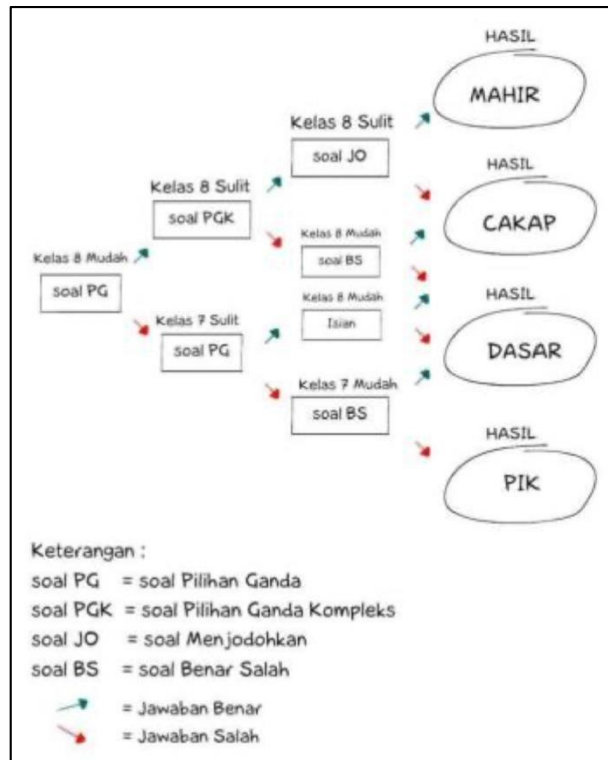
HASIL
MAHIR

HASIL
CAKAP

HASIL
DASAR

HASIL
PIK

Kelas 8 Mudah
soal PG

Kelas 8 Sulit
soal PGK

Kelas 7 Sulit
soal PG

Kelas 8 Sulit
soal JO

Kelas 8 Mudah
soal BS

Kelas 8 Mudah
Isian

Kelas 7 Mudah
soal BS

Keterangan :
soal PG = soal Pilihan Ganda
soal PGK = soal Pilihan Ganda Kompleks
soal JO = soal Menjodohkan
soal BS = soal Benar Salah
= Jawaban Benar
= Jawaban Salah